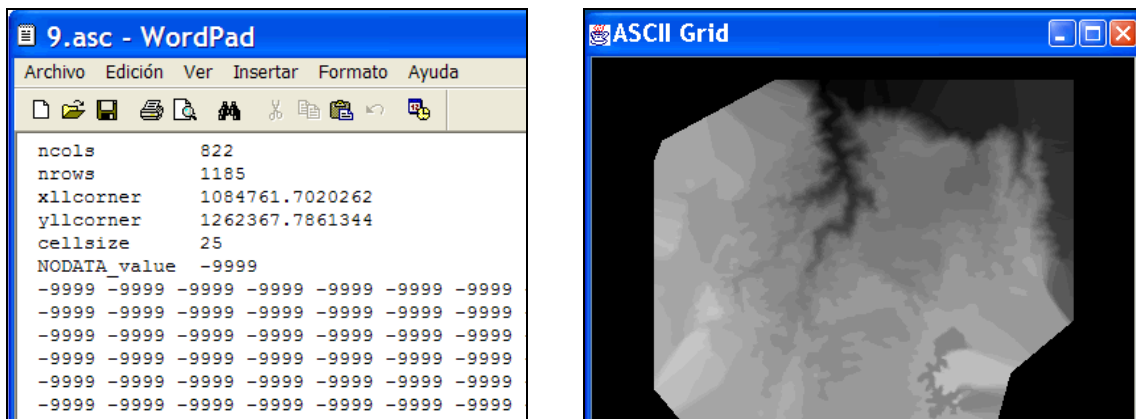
9.asc - WordPad
Archivo Edición Ver Insertar Formato Ayuda

ncols 822
nrows 1185
xllcorner 1084761.7020262
yllcorner 1262367.7861344
cellsize 25
NODATA_value -9999
-9999 -9999 -9999 -9999 -9999 -9999 -9999
-9999 -9999 -9999 -9999 -9999 -9999 -9999
-9999 -9999 -9999 -9999 -9999 -9999 -9999
-9999 -9999 -9999 -9999 -9999 -9999 -9999
-9999 -9999 -9999 -9999 -9999 -9999 -9999
-9999 -9999 -9999 -9999 -9999 -9999 -9999

ASCII Grid